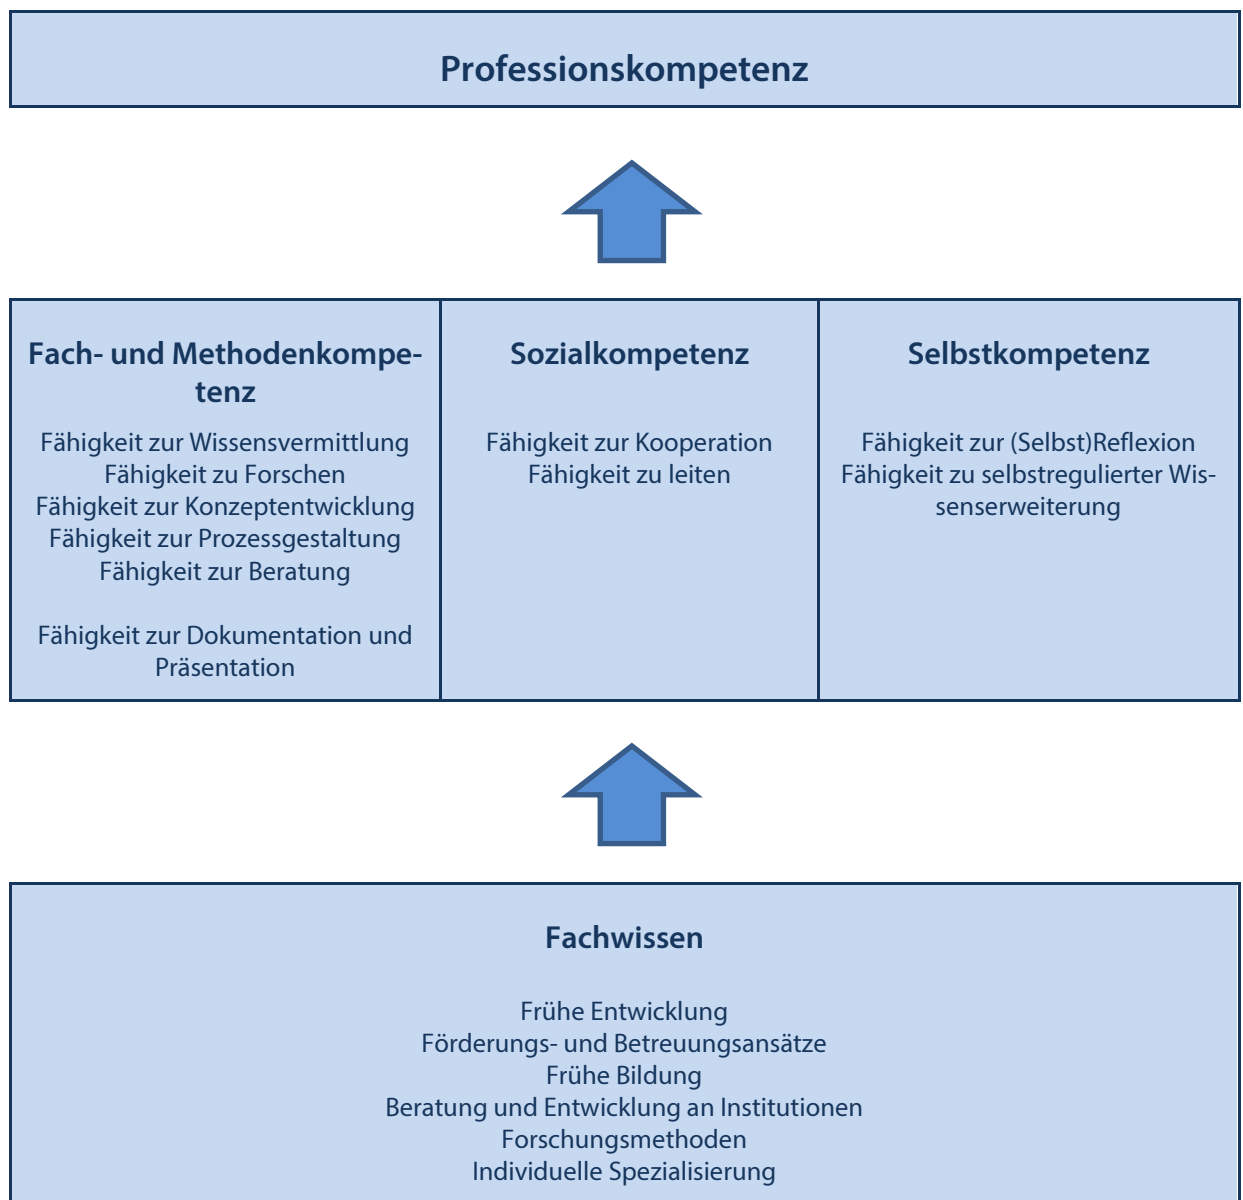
Professionskompetenz

| Fach- und Methodenkompetenz | Sozialkompetenz | Selbstkompetenz |
|---|---|---|
| Fähigkeit zur Wissensvermittlung<br>Fähigkeit zu Forschen<br>Fähigkeit zur Konzeptentwicklung<br>Fähigkeit zur Prozessgestaltung<br>Fähigkeit zur Beratung<br><br>Fähigkeit zur Dokumentation und Präsentation | Fähigkeit zur Kooperation<br>Fähigkeit zu leiten | Fähigkeit zur (Selbst)Reflexion<br>Fähigkeit zu selbstregulierter Wissenserweiterung |

Fachwissen

Frühe Entwicklung
Förderungs- und Betreuungsansätze
Frühe Bildung
Beratung und Entwicklung an Institutionen
Forschungsmethoden
Individuelle Spezialisierung